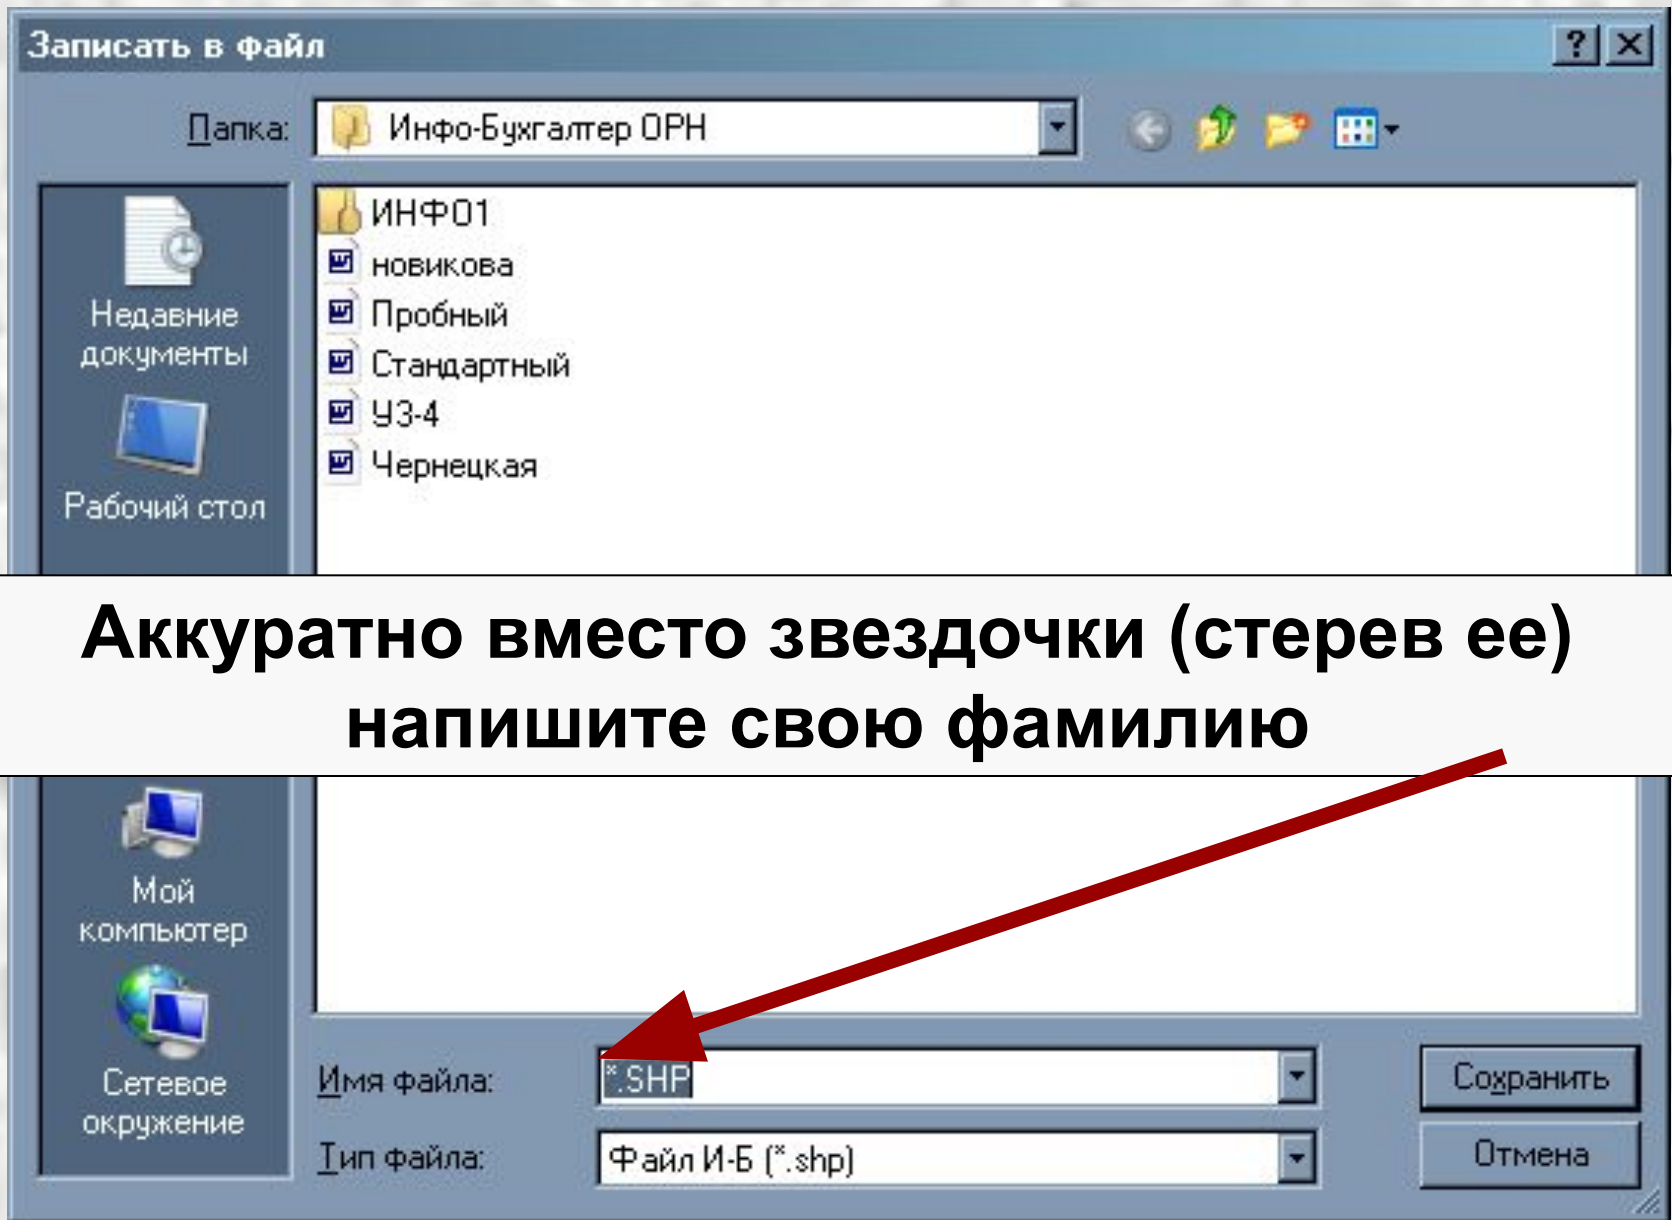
Записать в файл

? X

Папка: Инфо-Бухгалтер ОРН

Недавние документы

Рабочий стол

ИНФ01
новикова
Пробный
Стандартный
У3-4
Чернецкая

Аккуратно вместо звездочки (стерев ее) напишите свою фамилию

Мой компьютер

Сетевое окружение

Имя файла: *.SHP

Тип файла: Файл И-Б (*.shp)

Сохранить

Отмена